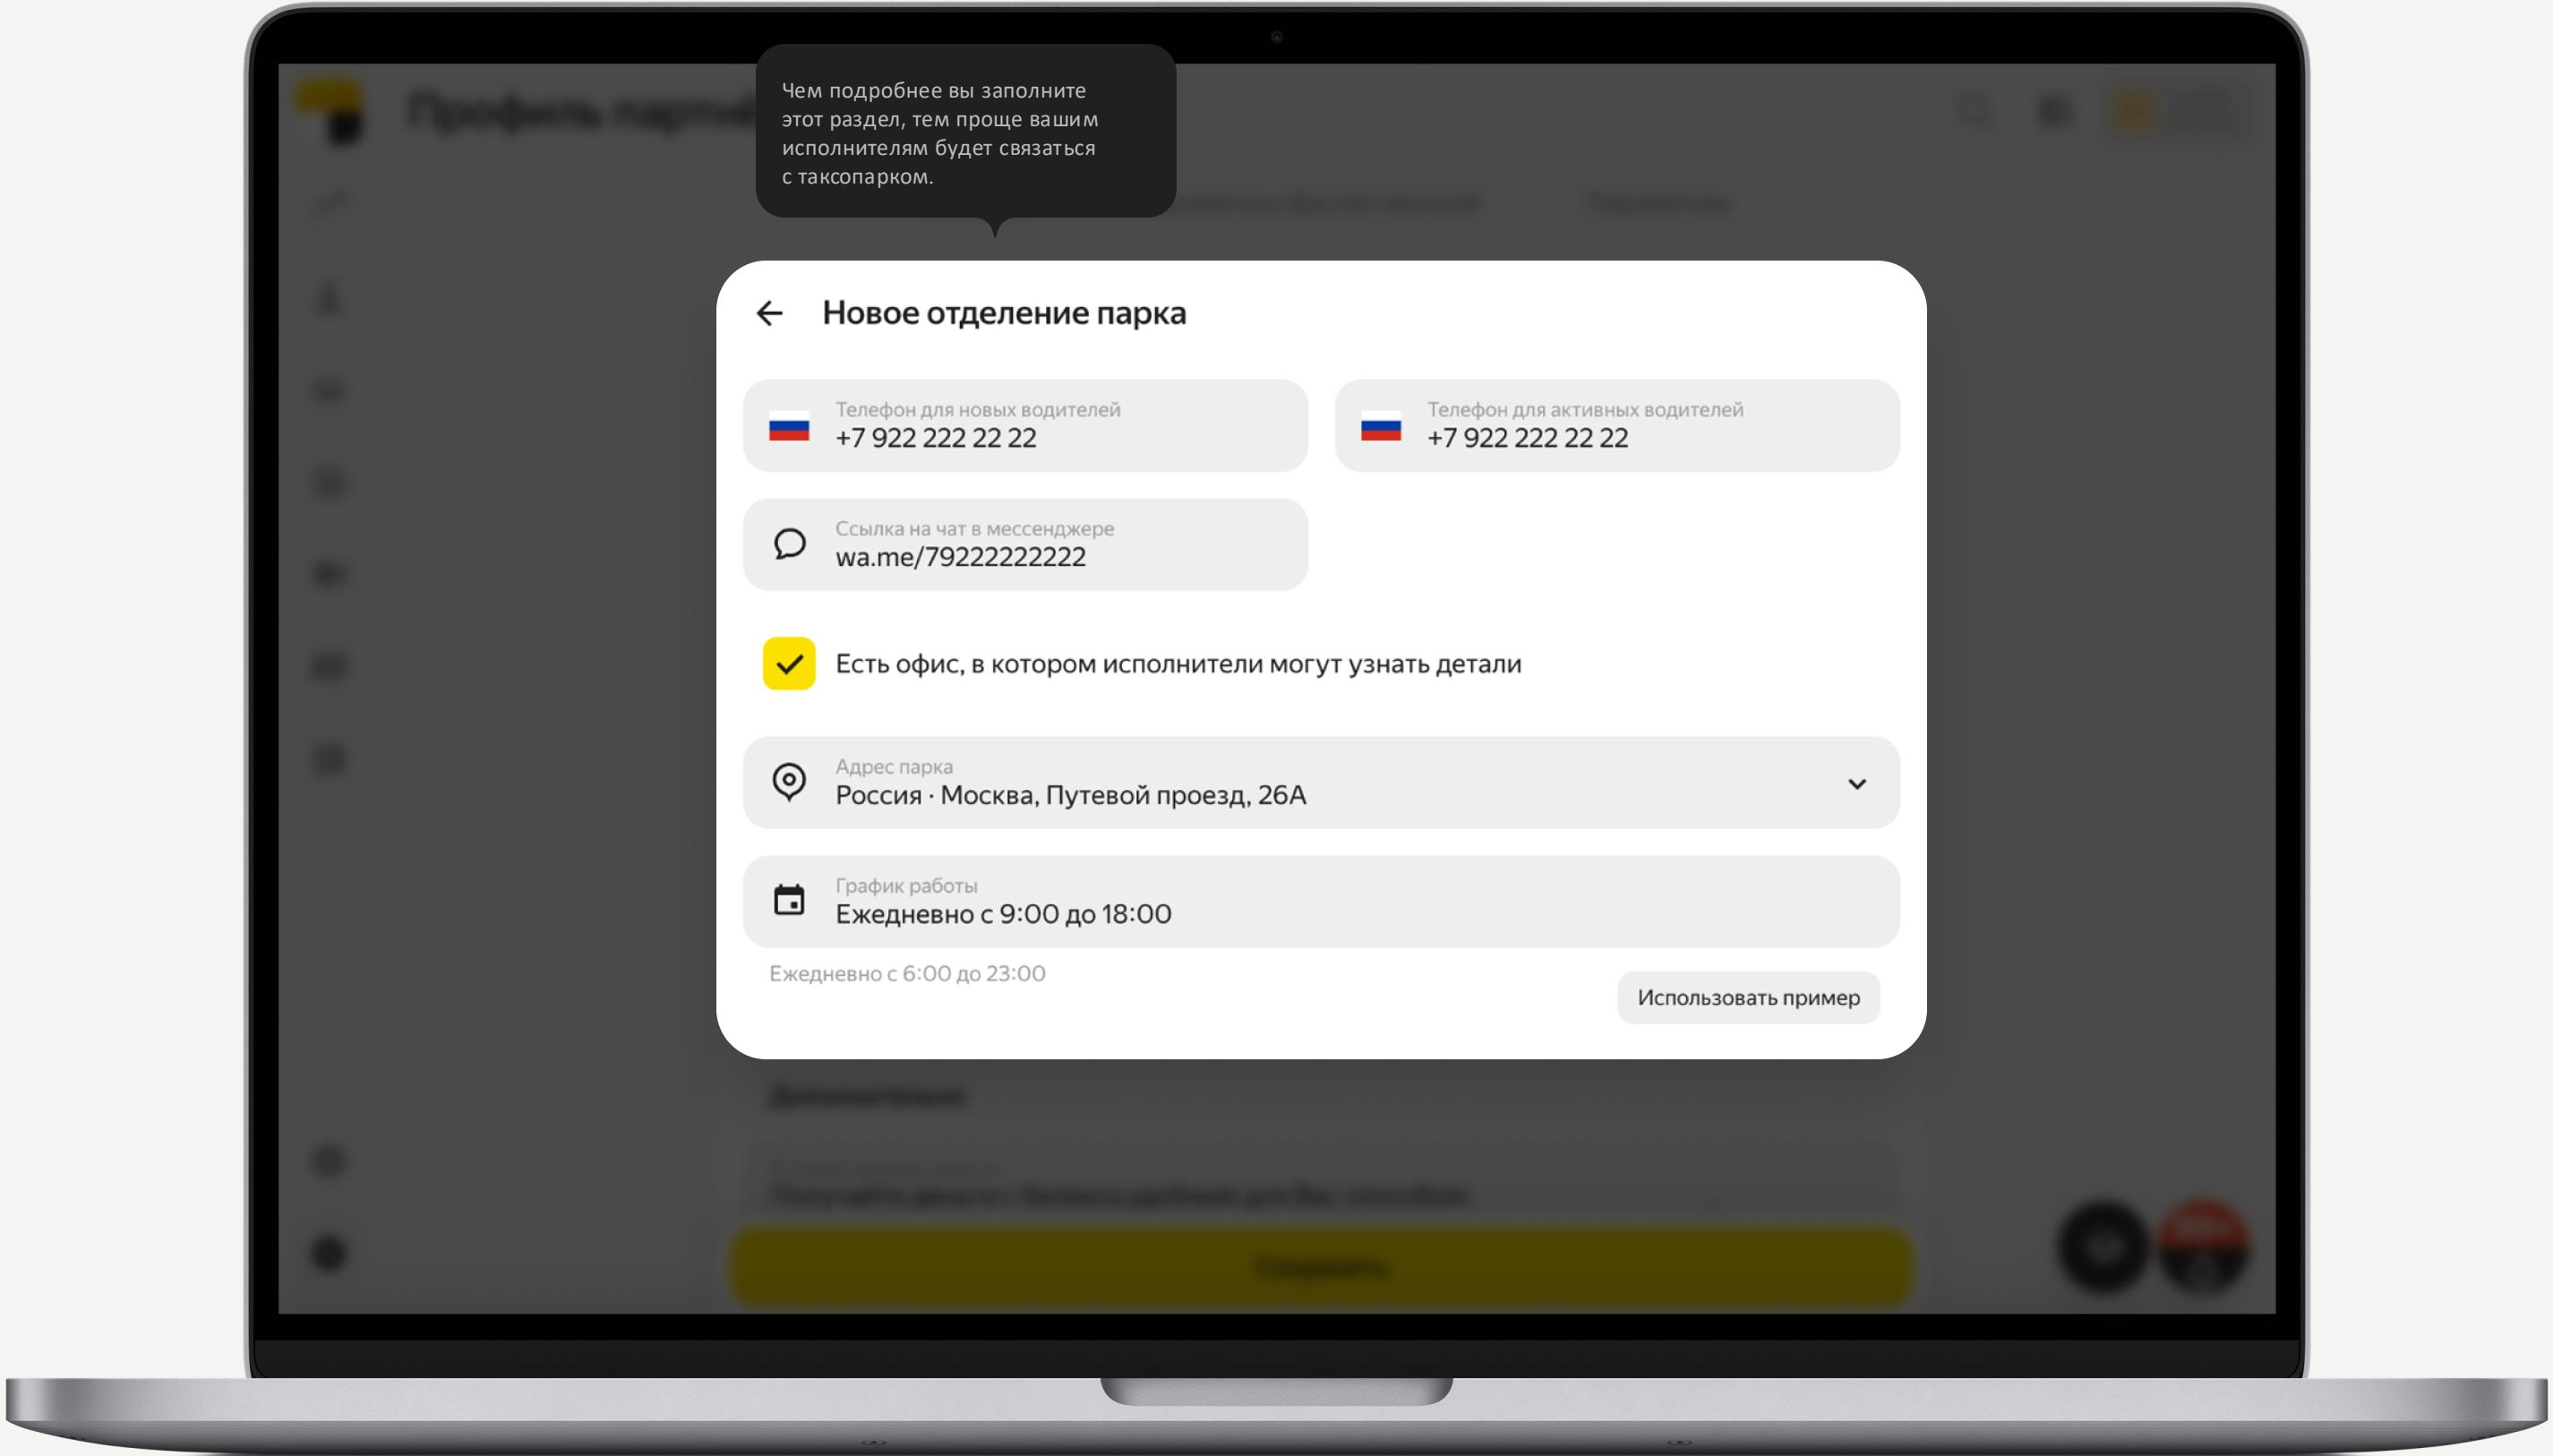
Чем подробнее вы заполните этот раздел, тем проще вашим исполнителям будет связаться с таксопарком.

Новое отделение парка

Телефон для новых водителей
+7 922 222 22 22

Телефон для активных водителей
+7 922 222 22 22

Ссылка на чат в мессенджере
wa.me/79222222222

Есть офис, в котором исполнители могут узнать детали

Адрес парка
Россия · Москва, Путевой проезд, 26А

График работы
Ежедневно с 9:00 до 18:00

Ежедневно с 6:00 до 23:00

Использовать пример